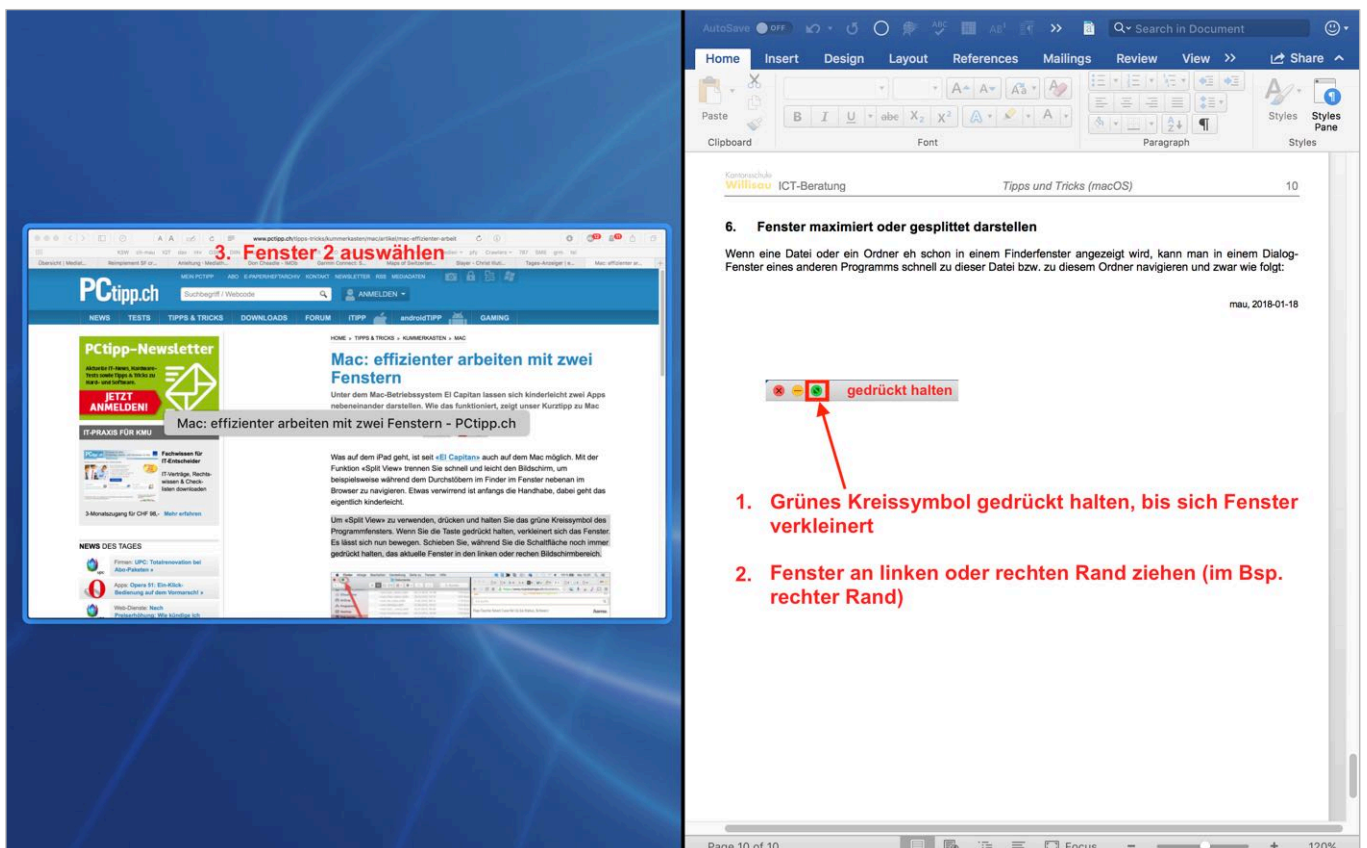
www.pctipp.ch/tipps-tricks/kummerkasten/mac/artikel/mac-effizienter-arbeit

3. Fenster 2 auswählen

PCtipp.ch

Suchbegriff / Webcode

ANMELDEN

NEWS TESTS TIPPS & TRICKS DOWNLOADS FORUM ITIPP androidTIPP GAMING

PCtipp-Newsletter

JETZT ANMELDEN!

IT-PRAXIS FÜR KMU

HOME › TIPPS & TRICKS › KUMMERKASTEN › MAC

Mac: effizienter arbeiten mit zwei Fenstern

Unter dem Mac-Betriebssystem El Capitan lassen sich kinderleicht zwei Apps nebeneinander darstellen. Wie das funktioniert, zeigt unser Kurztipp zu Mac

Mac: effizienter arbeiten mit zwei Fenstern - PCtipp.ch

Was auf dem iPad geht, ist seit «El Capitan» auch auf dem Mac möglich. Mit der Funktion «Split View» trennen Sie schnell und leicht den Bildschirm, um beispielsweise während dem Durchstöbern im Finder im Fenster nebenan im Browser zu navigieren. Etwas verwirrend ist anfangs die Handhabe, dabei geht das eigentlich kinderleicht.

Um «Split View» zu verwenden, drücken und halten Sie das grüne Kreissymbol des Programmfensters. Wenn Sie die Taste gedrückt halten, verkleinert sich das Fenster. Es lässt sich nun bewegen. Schieben Sie, während Sie die Schaltfläche noch immer gedrückt halten, das aktuelle Fenster in den linken oder rechen Bildschirmbereich.

3-Monatszugang für CHF 98,- Mehr erfahren

NEWS DES TAGES

AutoSave OFF Search in Document

Home Insert Design Layout References Mailings Review View Share

Paste Clipboard Font Paragraph Styles Styles Pane Styles

Kantonsschule Willisau ICT-Beratung Tipps und Tricks (macOS) 10

6. Fenster maximiert oder gesplittet darstellen

Wenn eine Datei oder ein Ordner eh schon in einem Finderfenster angezeigt wird, kann man in einem Dialog-Fenster eines anderen Programms schnell zu dieser Datei bzw. zu diesem Ordner navigieren und zwar wie folgt:

mau, 2018-01-18

gedrückt halten

1. Grünes Kreissymbol gedrückt halten, bis sich Fenster verkleinert

2. Fenster an linken oder rechten Rand ziehen (im Bsp. rechter Rand)

Page 10 of 10 Focus 120%